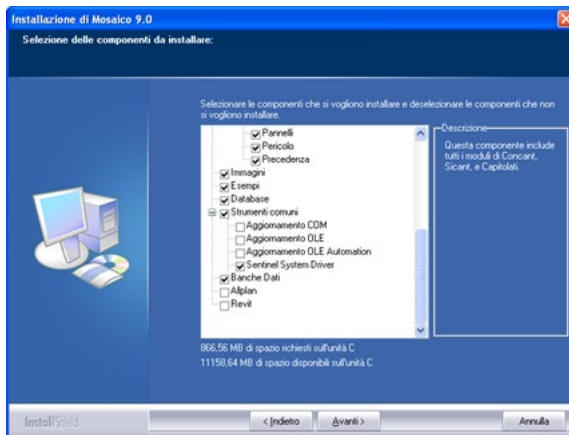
Installazione di Mosaico 9.0

Selezione delle componenti da installare:

Selezionare le componenti che si vogliono installare e deselezionare le componenti che non si vogliono installare.

Pannelli
Pericolo
Precedenza
Immagini
Esempi
Database
Strumenti comuni
Aggiornamento COM
Aggiornamento OLE
Aggiornamento OLE Automation
Sentinel System Driver
Banche Dati
Allplan
Revit

Descrizione
Questa componente include tutti i moduli di Concant, Sicant, e Capitolati.

866,56 MB di spazio richiesti sull'unità C
11158,64 MB di spazio disponibili sull'unità C

InstallShield

< Indietro
Avanti >
Annulla